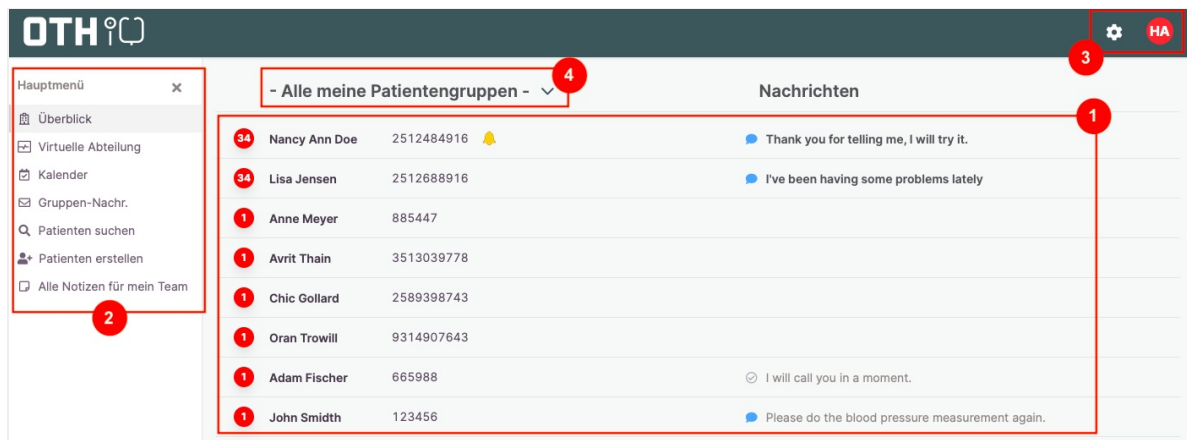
OTH

HA

3

Hauptmenü ×

Überblick

Virtuelle Abteilung

Kalender

Gruppen-Nachr.

Patienten suchen

Patienten erstellen

Alle Notizen für mein Team

2

- Alle meine Patientengruppen -

4

Nachrichten

1

| | | | |
|---|---|---|---|
| 34 | Nancy Ann Doe | 2512484916 | Thank you for telling me, I will try it. |
| 34 | Lisa Jensen | 2512688916 | I've been having some problems lately |
| 1 | Anne Meyer | 885447 | |
| 1 | Avrit Thain | 3513039778 | |
| 1 | Chic Gollard | 2589398743 | |
| 1 | Oran Trowill | 9314907643 | |
| 1 | Adam Fischer | 665988 | I will call you in a moment. |
| 1 | John Smidth | 123456 | Please do the blood pressure measurement again. |